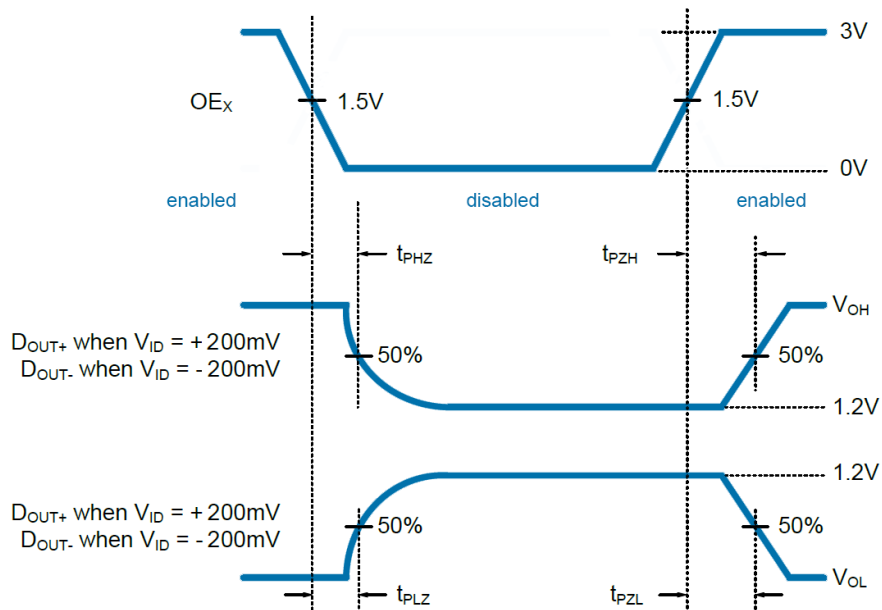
3V

$OE_X$

1.5V

1.5V

0V

enabled

disabled

enabled

$t_{PHZ}$

$t_{PZH}$

$V_{OH}$

$D_{OUT+}$ when $V_{ID}$ = +200mV
$D_{OUT-}$ when $V_{ID}$ = - 200mV

50%

50%

1.2V

1.2V

$D_{OUT+}$ when $V_{ID}$ = +200mV
$D_{OUT-}$ when $V_{ID}$ = - 200mV

50%

50%

$V_{OL}$

$t_{PLZ}$

$t_{PZL}$